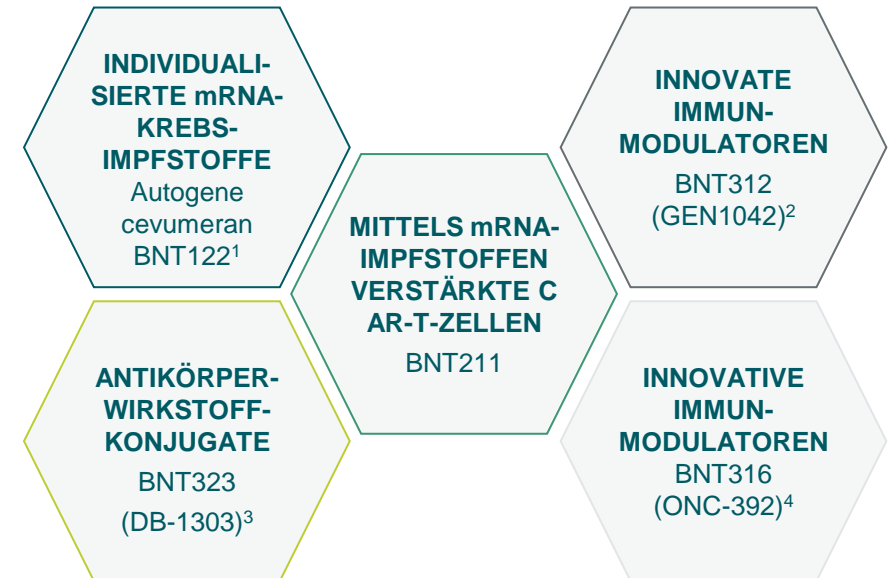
INDIVIDUALISIERTE mRNA-KREBS-IMPFSTOFFE
Autogene cevumeran
BNT122$^1$

INNOVATE IMMUN-MODULATOREN
BNT312 (GEN1042)$^2$

MITTELS mRNA-IMPFSTOFFEN VERSTÄRKTE C AR-T-ZELLEN
BNT211

ANTIKÖRPER-WIRKSTOFF-KONJUGATE
BNT323
(DB-1303)$^3$

INNOVATIVE IMMUN-MODULATOREN
BNT316
(ONC-392)$^4$